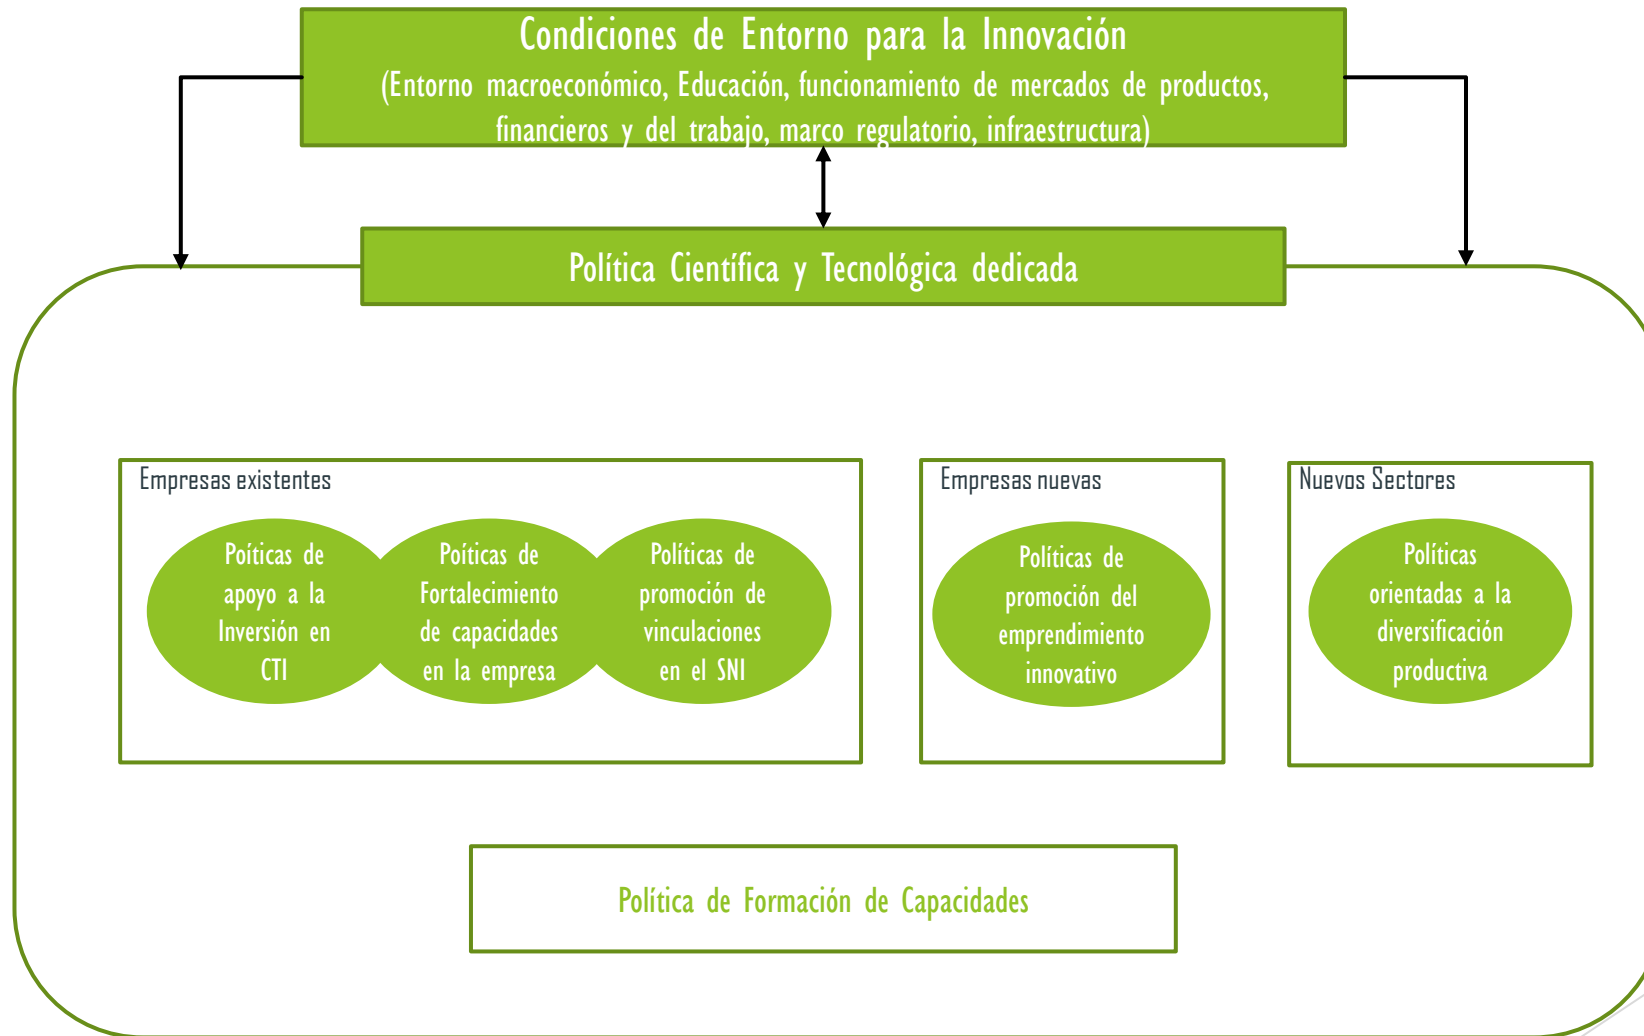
Condiciones de Entorno para la Innovación
(Entorno macroeconómico, Educación, funcionamiento de mercados de productos, financieros y del trabajo, marco regulatorio, infraestructura)

Política Científica y Tecnológica dedicada

Empresas existentes

Poíticas de apoyo a la Inversión en CTI

Poíticas de Fortalecimiento de capacidades en la empresa

Políticas de promoción de vinculaciones en el SNI

Empresas nuevas

Políticas de promoción del emprendimiento innovativo

Nuevos Sectores

Políticas orientadas a la diversificación productiva

Política de Formación de Capacidades